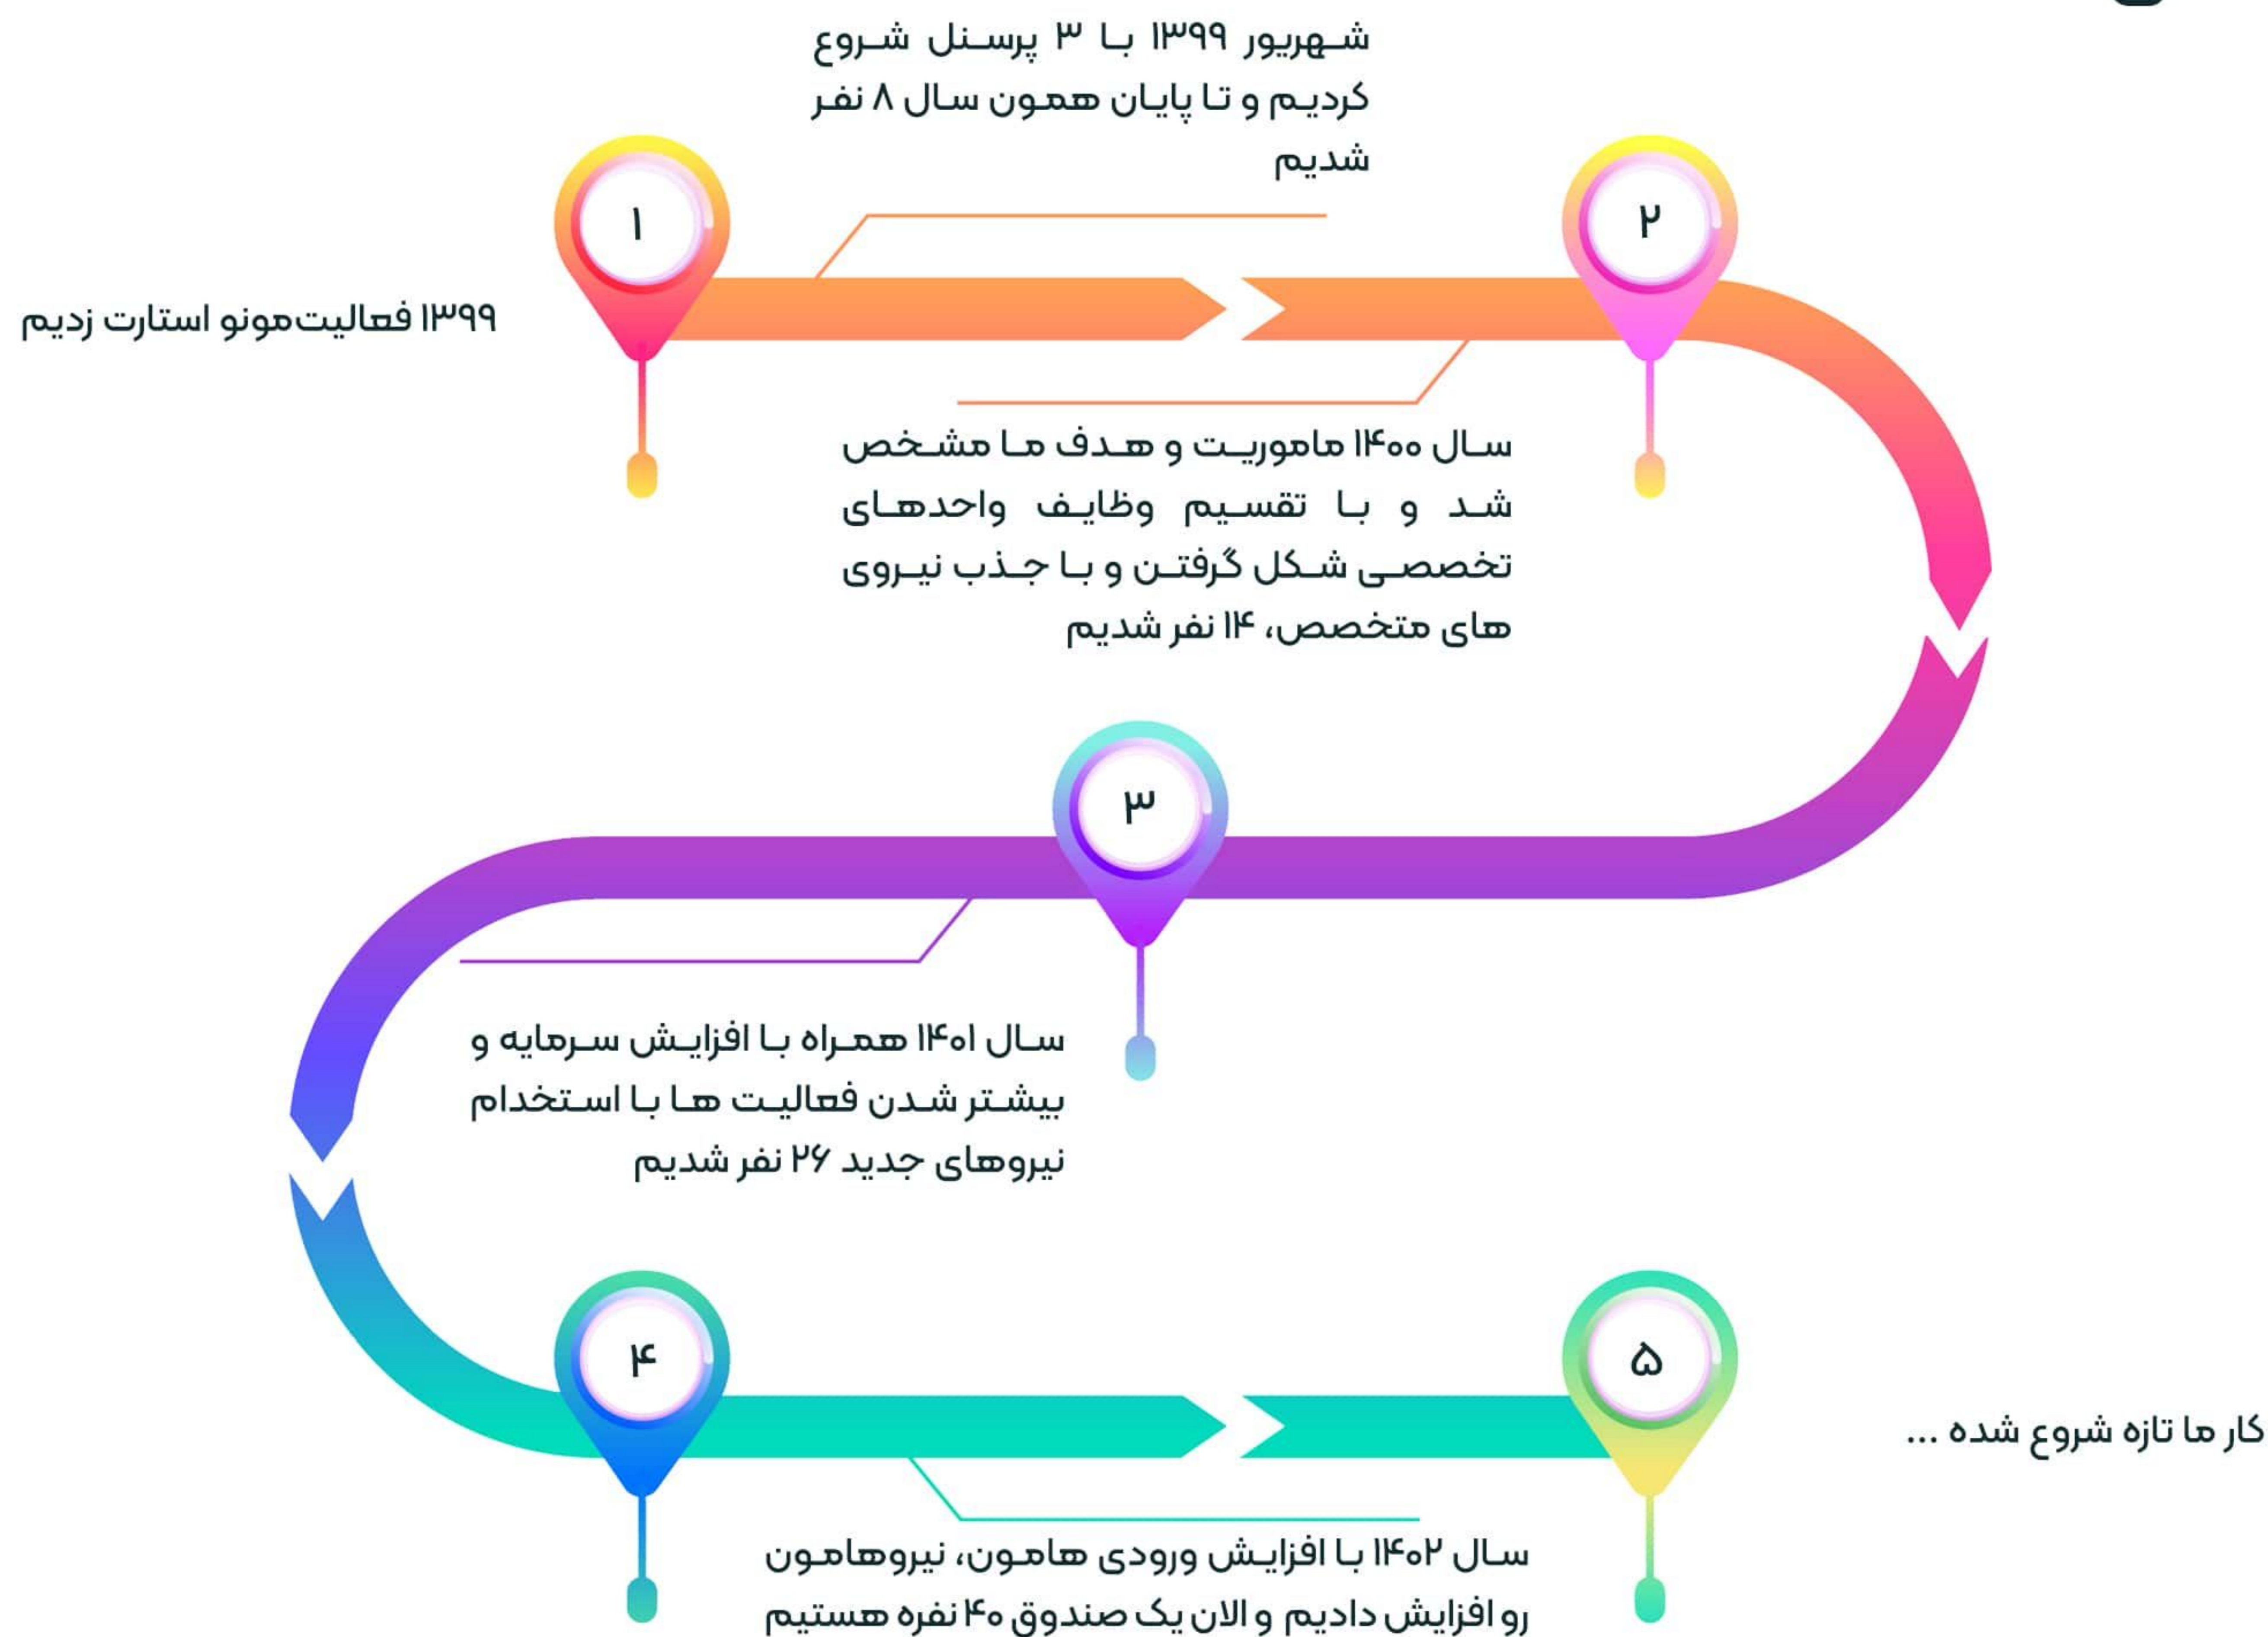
شهریور ۱۳۹۹ با ۳ پرسنل شروع کردیم و تا پایان همون سال ۸ نفر شدیم

۱

۲

۱۳۹۹ فعالیت‌مونو استارت زدیم

سال ۱۴۰۰ ماموریت و هدف ما مشخص شد و با تقسیم وظایف واحدهای تخصصی شکل گرفتن و با جذب نیروی های متخصص، ۱۴ نفر شدیم

۳

سال ۱۴۰۱ همراه با افزایش سرمایه و بیشتر شدن فعالیت ها با استخدام نیروهای جدید ۲۶ نفر شدیم

۴

۵

کار ما تازه شروع شده ...

سال ۱۴۰۲ با افزایش ورودی هامون، نیروهامون رو افزایش دادیم و الان یک صندوق ۴۰ نفره هستیم